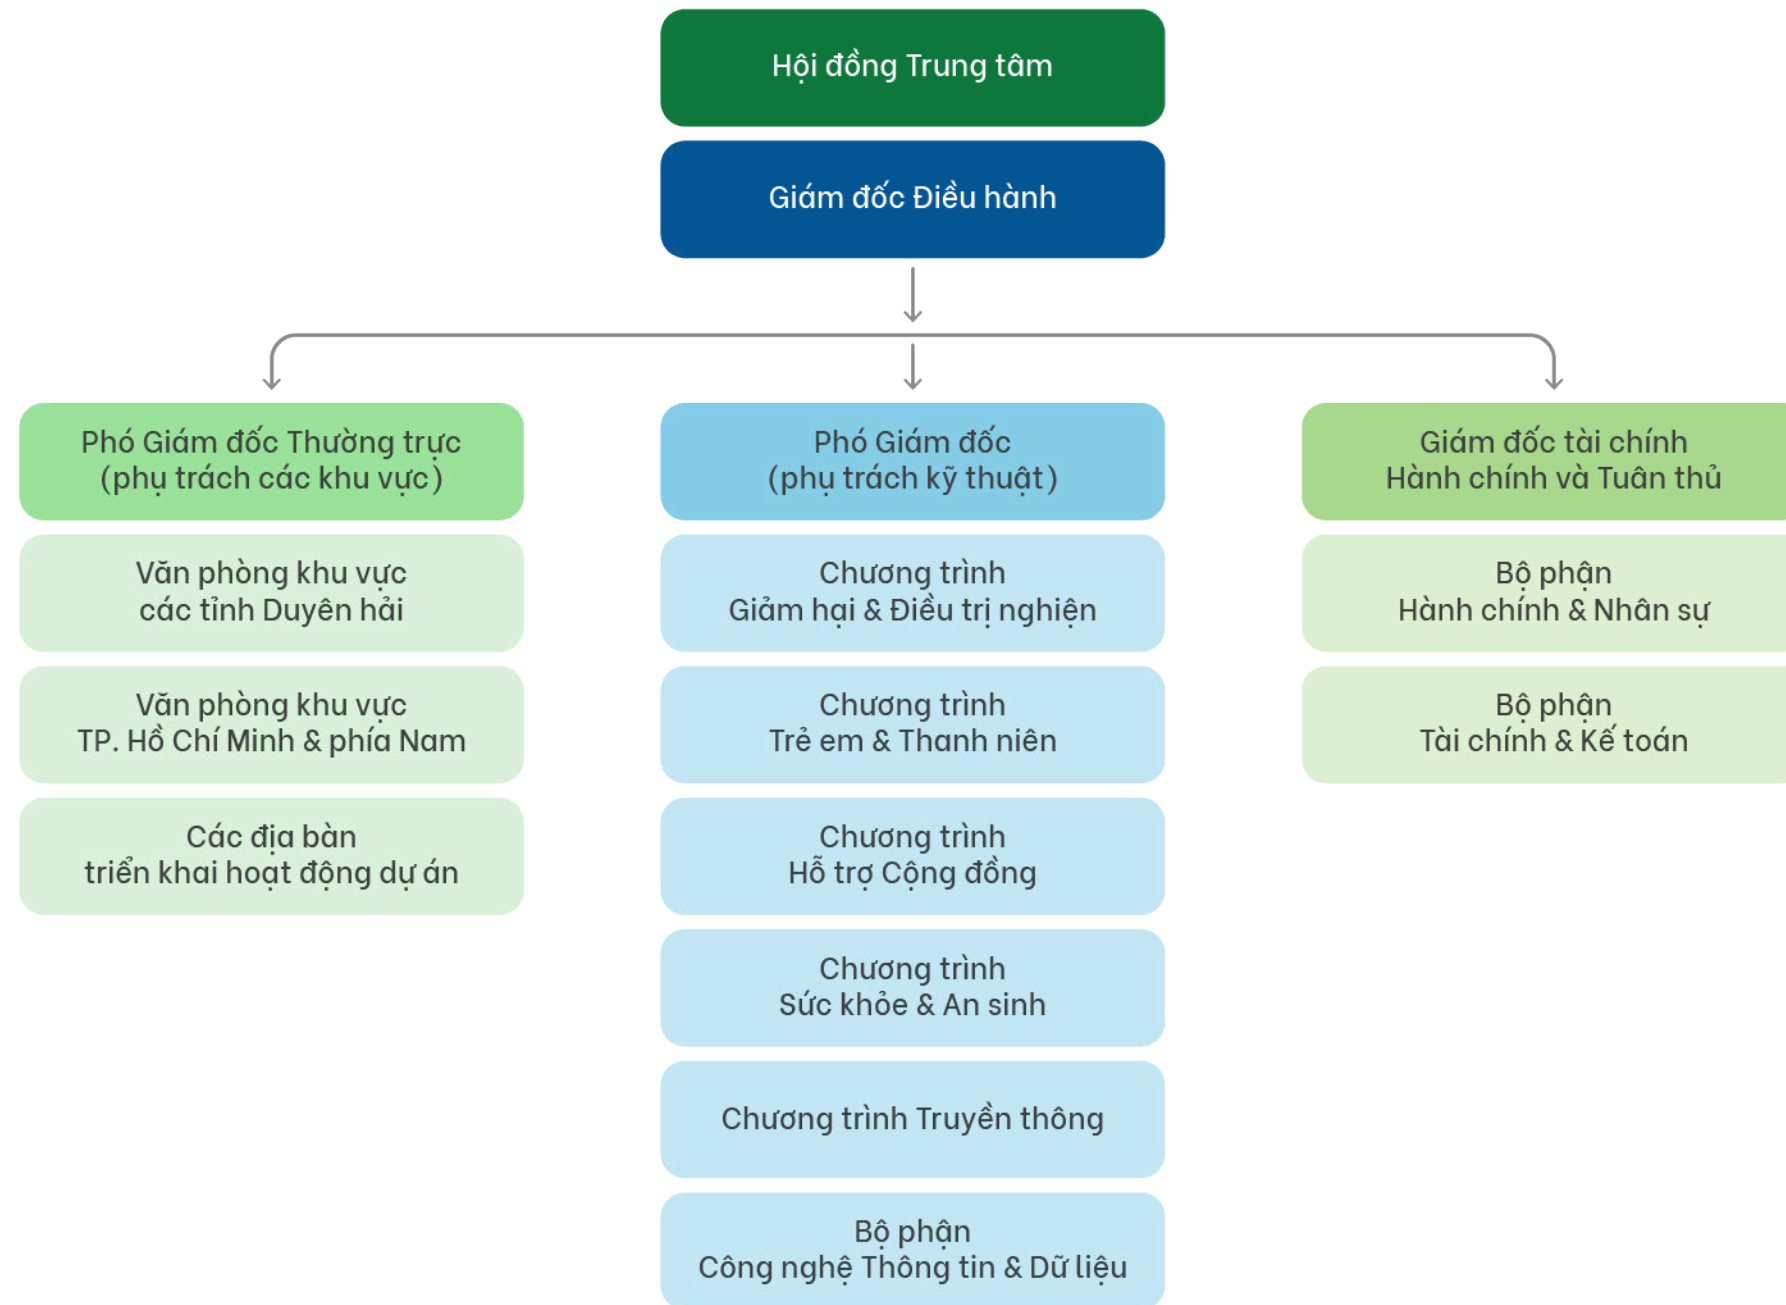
Hội đồng Trung tâm

Giám đốc Điều hành

Phó Giám đốc Thường trực
(phụ trách các khu vực)

Văn phòng khu vực
các tỉnh Duyên hải

Văn phòng khu vực
TP. Hồ Chí Minh & phía Nam

Các địa bàn
triển khai hoạt động dự án

Phó Giám đốc
(phụ trách kỹ thuật)

Chương trình
Giảm hại & Điều trị nghiện

Chương trình
Trẻ em & Thanh niên

Chương trình
Hỗ trợ Cộng đồng

Chương trình
Sức khỏe & An sinh

Chương trình Truyền thông

Bộ phận
Công nghệ Thông tin & Dữ liệu

Giám đốc tài chính
Hành chính và Tuân thủ

Bộ phận
Hành chính & Nhân sự

Bộ phận
Tài chính & Kế toán